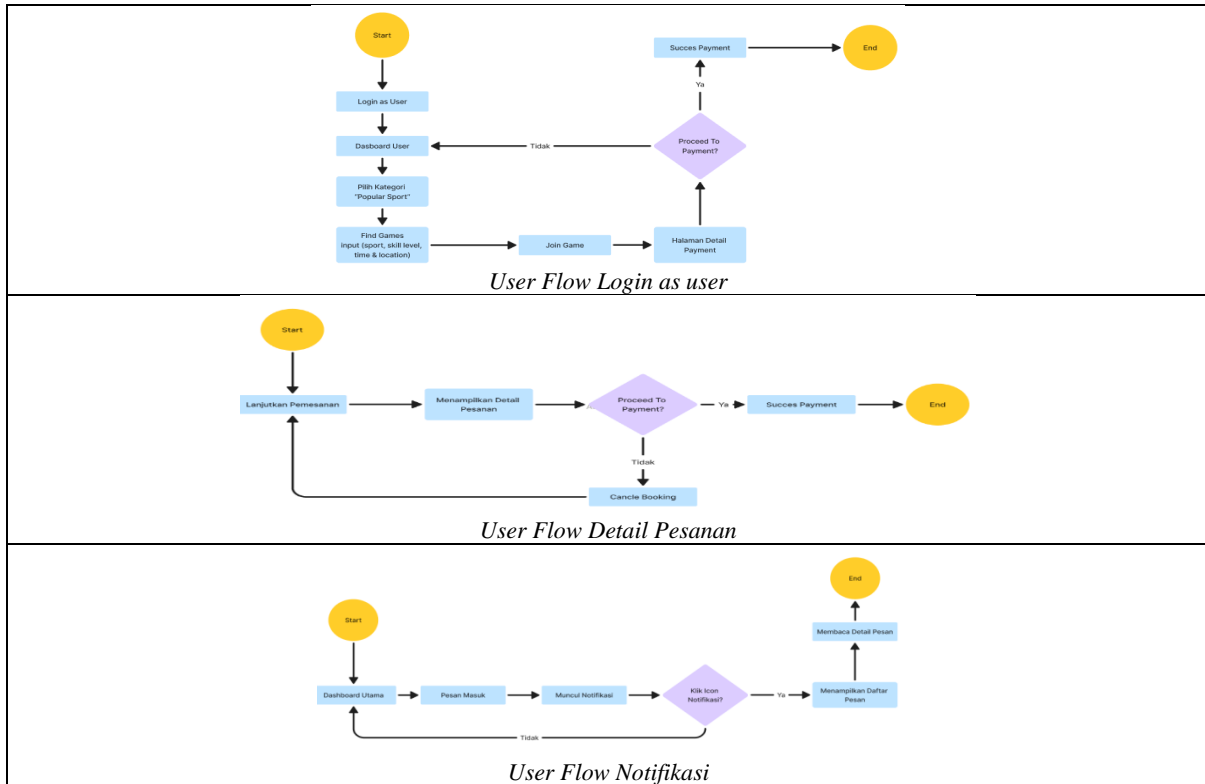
Start

Login as User

Dasboard User

Pilih Kategori "Popular Sport"

Find Games input (sport, skill level, time & location)

Join Game

Halaman Detail Payment

Proceed To Payment?

Tidak

Ya

Succes Payment

End

User Flow Login as user

Start

Lanjutkan Pemesanan

Menampilkan Detail Pesanan

Proceed To Payment?

Ya

Succes Payment

End

Tidak

Cancle Booking

User Flow Detail Pesanan

Start

Dashboard Utama

Pesan Masuk

Muncul Notifikasi

Klik Icon Notifikasi?

Ya

Menampilkan Daftar Pesan

Membaca Detail Pesan

End

Tidak

User Flow Notifikasi